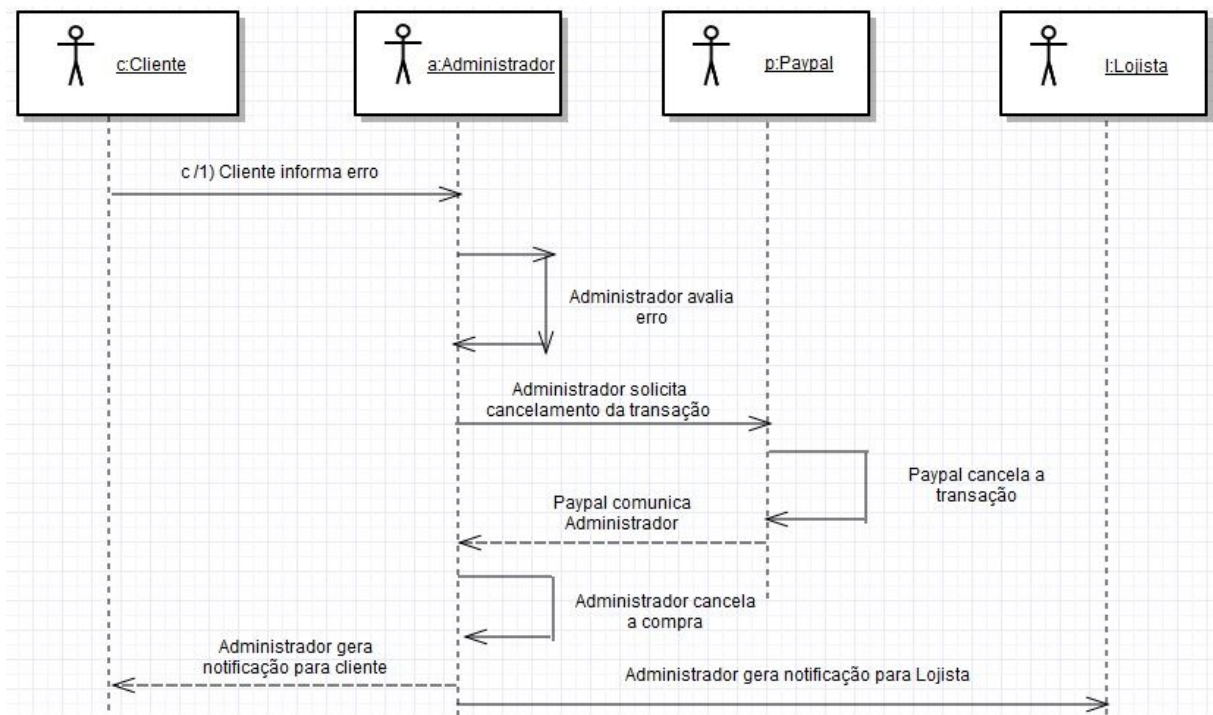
c:Cliente

a:Administrador

p:Paypal

l:Lojista

c /1) Cliente informa erro

Administrador avalia erro

Administrador solicita cancelamento da transação

Paypal cancela a transação

Paypal comunica Administrador

Administrador cancela a compra

Administrador gera notificação para cliente

Administrador gera notificação para Lojista